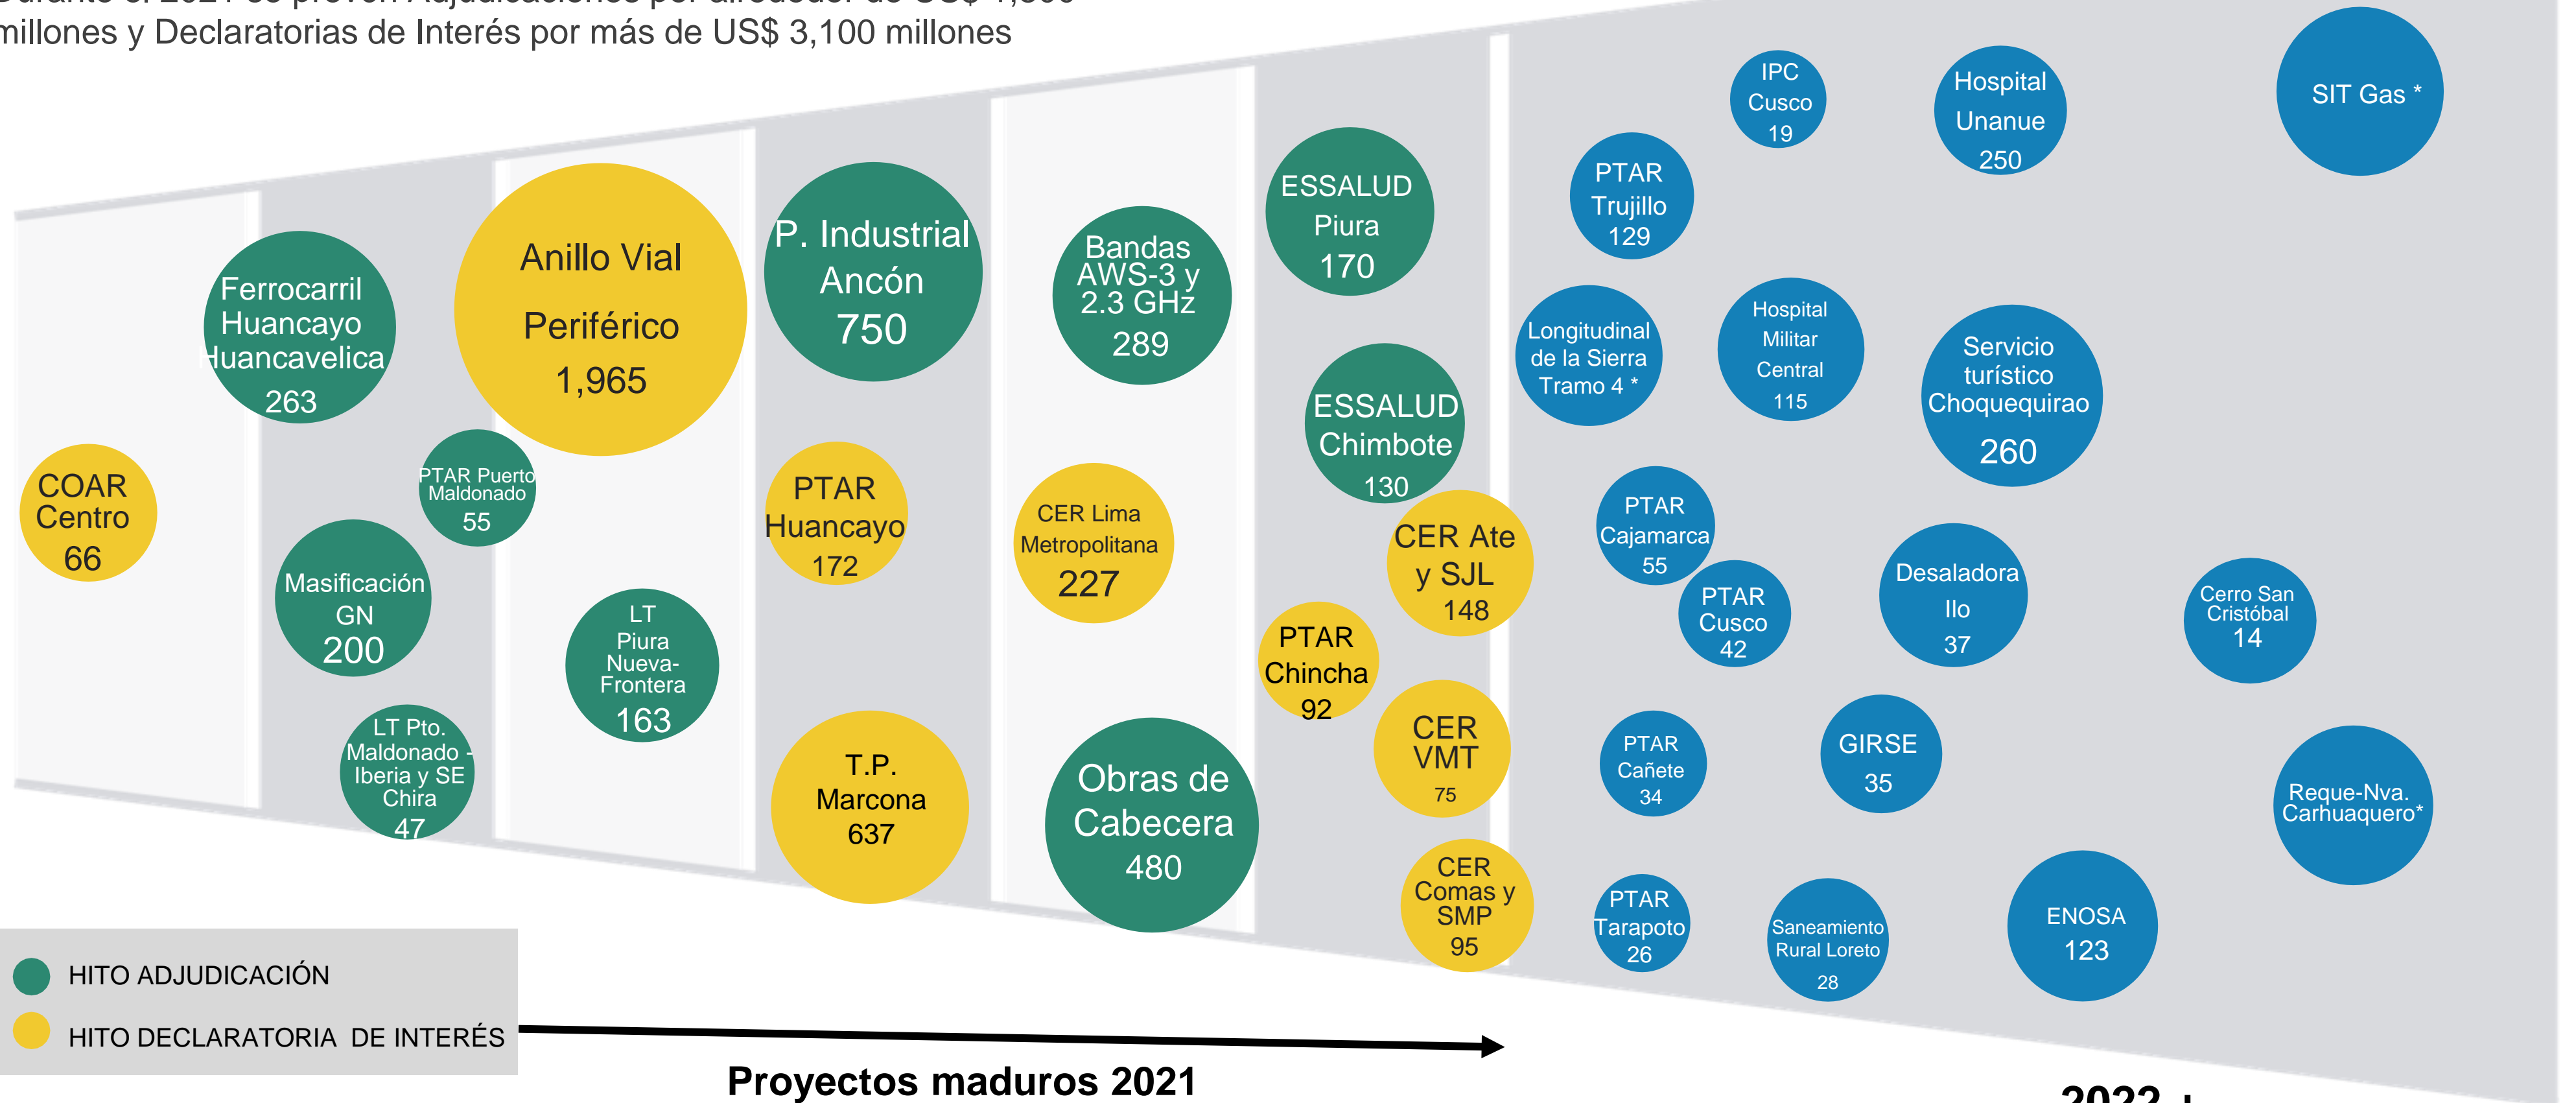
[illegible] millones y Declaratorias de Interés por más de US$ 3,100 millones

COAR Centro 66

Ferrocarril Huancayo Huancavelica 263

Masificación GN 200

PTAR Puerto Maldonado 55

LT Pto. Maldonado - Iberia y SE Chira 47

Anillo Vial Periférico 1,965

LT Piura Nueva-Frontera 163

P. Industrial Ancón 750

PTAR Huancayo 172

T.P. Marcona 637

Bandas AWS-3 y 2.3 GHz 289

CER Lima Metropolitana 227

Obras de Cabecera 480

ESSALUD Piura 170

ESSALUD Chimbote 130

CER Ate y SJL 148

PTAR Chincha 92

CER VMT 75

CER Comas y SMP 95

IPC Cusco 19

PTAR Trujillo 129

Hospital Unanue 250

SIT Gas *

Longitudinal de la Sierra Tramo 4 *

Hospital Militar Central 115

Servicio turístico Choquequirao 260

PTAR Cajamarca 55

PTAR Cusco 42

Desaladora Ilo 37

Cerro San Cristóbal 14

PTAR Cañete 34

GIRSE 35

Reque-Nva. Carhuaquero*

PTAR Tarapoto 26

Saneamiento Rural Loreto 28

ENOSA 123

HITO ADJUDICACIÓN

HITO DECLARATORIA DE INTERÉS

Proyectos maduros 2021

2022 +